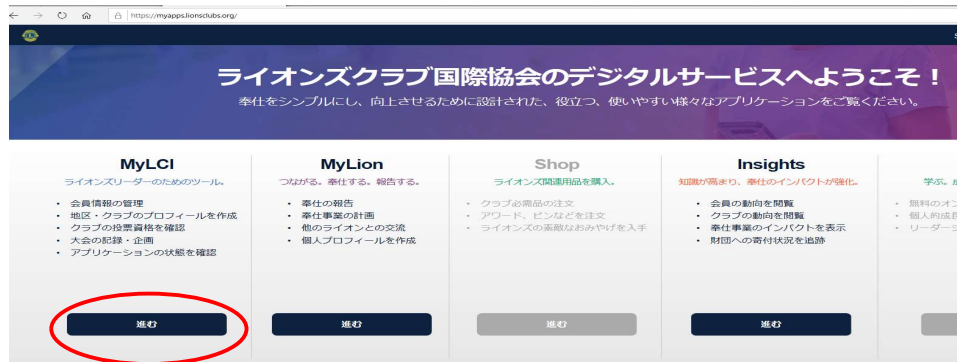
https://myapps.lionsclubs.org/

ライオンズクラブ国際協会のデジタルサービスへようこそ！

奉仕をシンプルにし、向上させるために設計された、役立つ、使いやすい様々なアプリケーションをご覧ください。

MyLCI
ライオンズリーダーのためのツール。
• 会員情報の管理
• 地区・クラブのプロフィールを作成
• クラブの投票資格を確認
• 大会の記録・企画
• アプリケーションの状態を確認
進む

MyLion
つながる。奉仕する。報告する。
• 奉仕の報告
• 奉仕事業の計画
• 他のライオンとの交流
• 個人プロフィールを作成
進む

Shop
ライオンズ関連用品を購入。
• クラブ必需品の注文
• アワード、ピンなどを注文
• ライオンズの素敵なおみやげを入手
進む

Insights
知識が高まり、奉仕のインパクトが強化。
• 会員の動向を閲覧
• クラブの動向を閲覧
• 奉仕事業のインパクトを表示
• 財団への寄付状況を追跡
進む

学ぶ。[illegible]
• 無料のオン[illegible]
• 個人的成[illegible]
• リーダーシ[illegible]